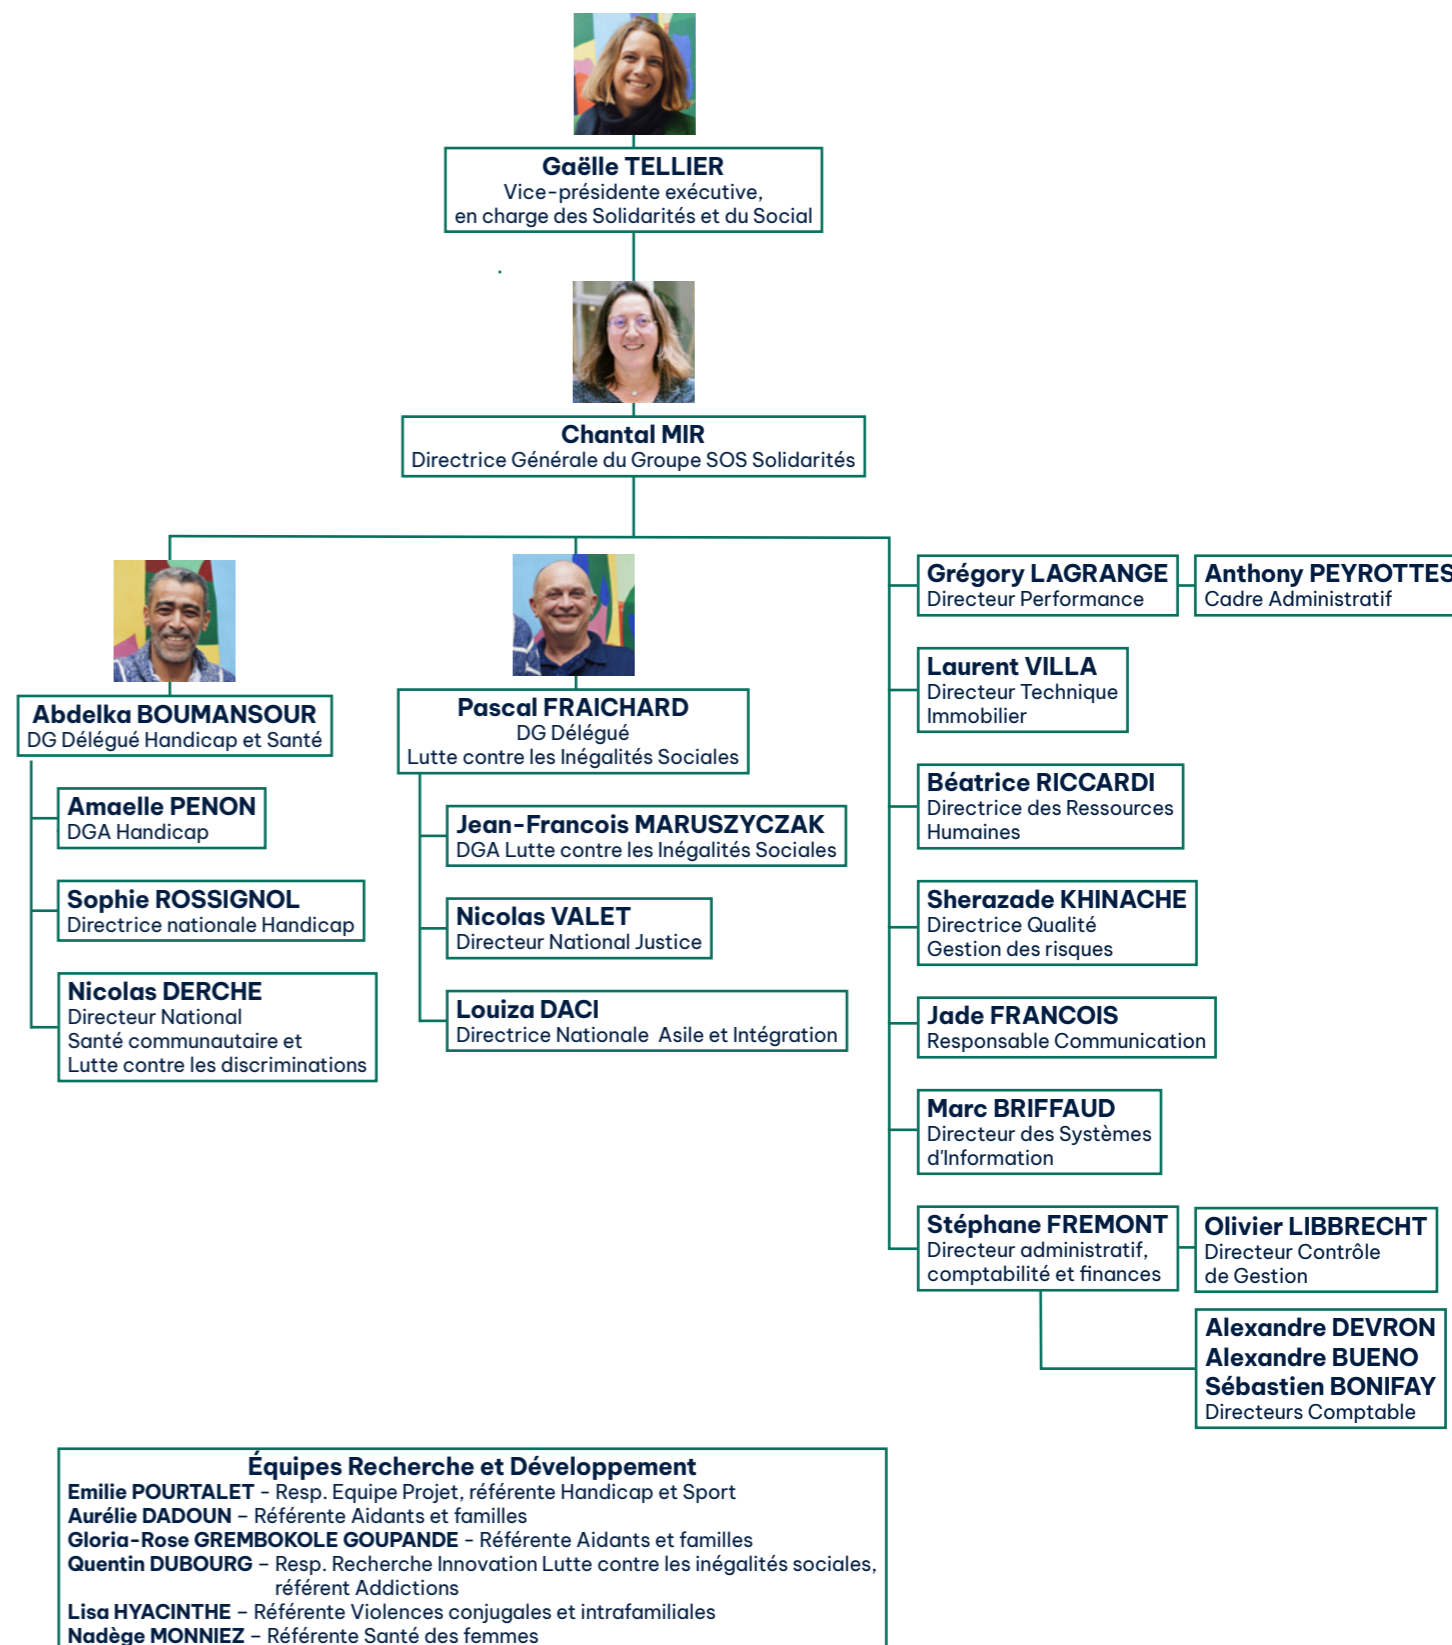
Gaëlle TELLIER
Vice-présidente exécutive, en charge des Solidarités et du Social

Chantal MIR
Directrice Générale du Groupe SOS Solidarités

Abdelka BOUMANSOUR
DG Délégué Handicap et Santé

Amaelle PENON
DGA Handicap

Sophie ROSSIGNOL
Directrice nationale Handicap

Nicolas DERCHE
Directeur National Santé communautaire et Lutte contre les discriminations

Pascal FRAICHARD
DG Délégué
Lutte contre les Inégalités Sociales

Jean-Francois MARUSZYCZAK
DGA Lutte contre les Inégalités Sociales

Nicolas VALET
Directeur National Justice

Louiza DACI
Directrice Nationale Asile et Intégration

Grégory LAGRANGE
Directeur Performance

Anthony PEYROTTES
Cadre Administratif

Laurent VILLA
Directeur Technique Immobilier

Béatrice RICCARDI
Directrice des Ressources Humaines

Sherazade KHINACHE
Directrice Qualité Gestion des risques

Jade FRANCOIS
Responsable Communication

Marc BRIFFAUD
Directeur des Systèmes d'Information

Stéphane FREMONT
Directeur administratif, comptabilité et finances

Olivier LIBBRECHT
Directeur Contrôle de Gestion

Alexandre DEVRON
Alexandre BUENO
Sébastien BONIFAY
Directeurs Comptable

Équipes Recherche et Développement
Emilie POURTALET - Resp. Equipe Projet, référente Handicap et Sport
Aurélie DADOUN – Référente Aidants et familles
Gloria-Rose GREMBOKOLE GOUPANDE - Référente Aidants et familles
Quentin DUBOURG – Resp. Recherche Innovation Lutte contre les inégalités sociales, référent Addictions
Lisa HYACINTHE – Référente Violences conjugales et intrafamiliales
Nadège MONNIEZ – Référente Santé des femmes